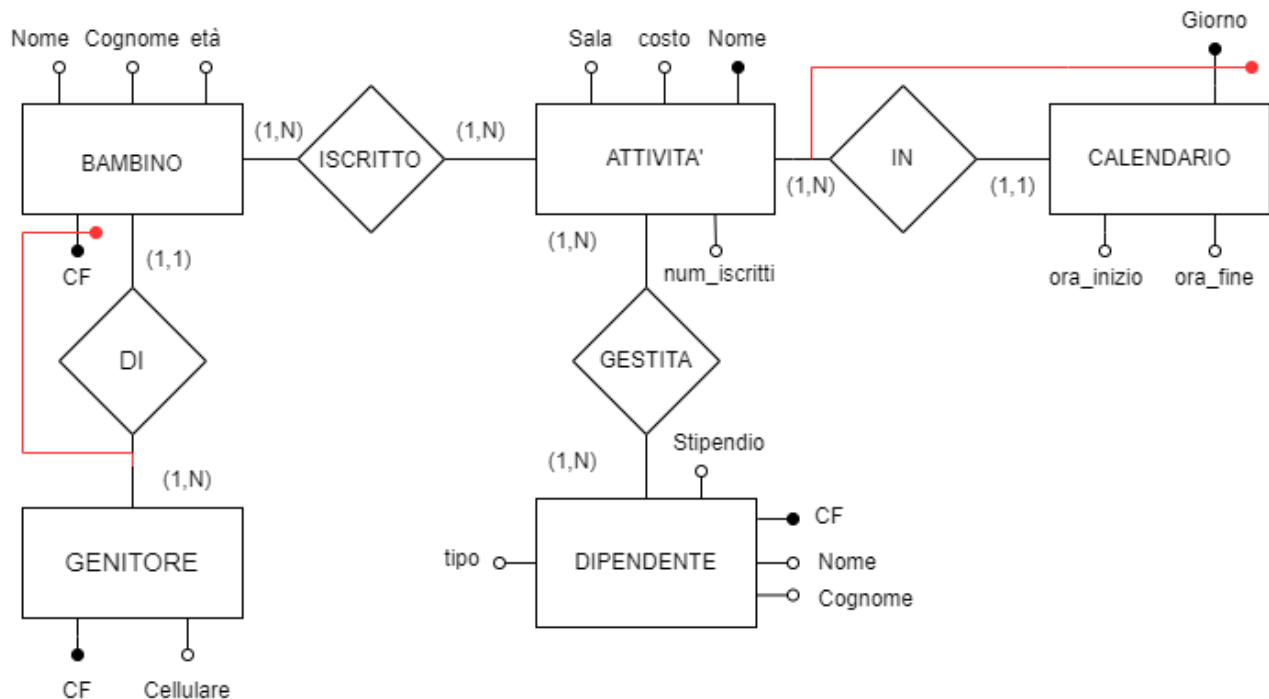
Nome Cognome età

BAMBINO

(1,N)

ISCRITTO

(1,N)

Sala costo Nome

ATTIVITA'

(1,N)

IN

(1,1)

Giorno

CALENDARIO

ora_inizio ora_fine

CF

(1,1)

DI

(1,N)

GENITORE

CF Cellulare

(1,N)

num_iscritti

GESTITA

Stipendio

(1,N)

tipo

DIPENDENTE

CF
Nome
Cognome